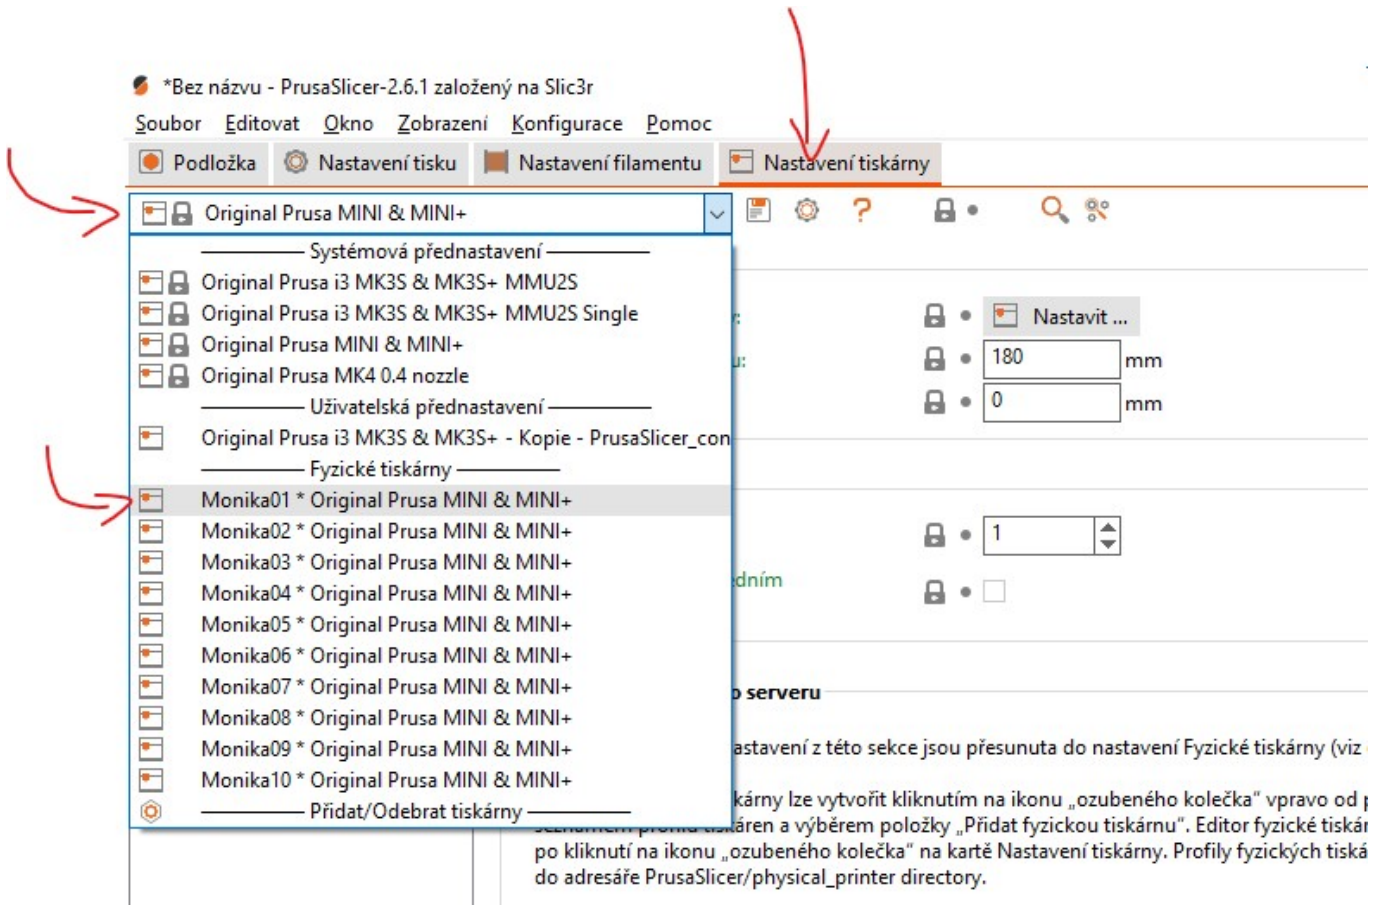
*Bez názvu - PrusaSlicer-2.6.1 založený na Slic3r

Soubor Editovat Okno Zobrazení Konfigurace Pomoc

Podložka Nastavení tisku Nastavení filamentu Nastavení tiskárny

Original Prusa MINI & MINI+

Systémová přednastavení
Original Prusa i3 MK3S & MK3S+ MMU2S
Original Prusa i3 MK3S & MK3S+ MMU2S Single
Original Prusa MINI & MINI+
Original Prusa MK4 0.4 nozzle
Uživatelská přednastavení
Original Prusa i3 MK3S & MK3S+ - Kopie - PrusaSlicer_con
Fyzické tiskárny
Monika01 * Original Prusa MINI & MINI+
Monika02 * Original Prusa MINI & MINI+
Monika03 * Original Prusa MINI & MINI+
Monika04 * Original Prusa MINI & MINI+
Monika05 * Original Prusa MINI & MINI+
Monika06 * Original Prusa MINI & MINI+
Monika07 * Original Prusa MINI & MINI+
Monika08 * Original Prusa MINI & MINI+
Monika09 * Original Prusa MINI & MINI+
Monika10 * Original Prusa MINI & MINI+
Přidat/Odebrat tiskárny

r:
u:
Nastavit ...
180 mm
0 mm
1
dním
serveru

astavení z této sekce jsou přesunuta do nastavení Fyzické tiskárny (viz

kárny lze vytvořit kliknutím na ikonu „ozubeného kolečka" vpravo od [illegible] áren a výběrem položky „Přidat fyzickou tiskárnu". Editor fyzické tiskár po kliknutí na ikonu „ozubeného kolečka" na kartě Nastavení tiskárny. Profily fyzických tiská do adresáře PrusaSlicer/physical_printer directory.